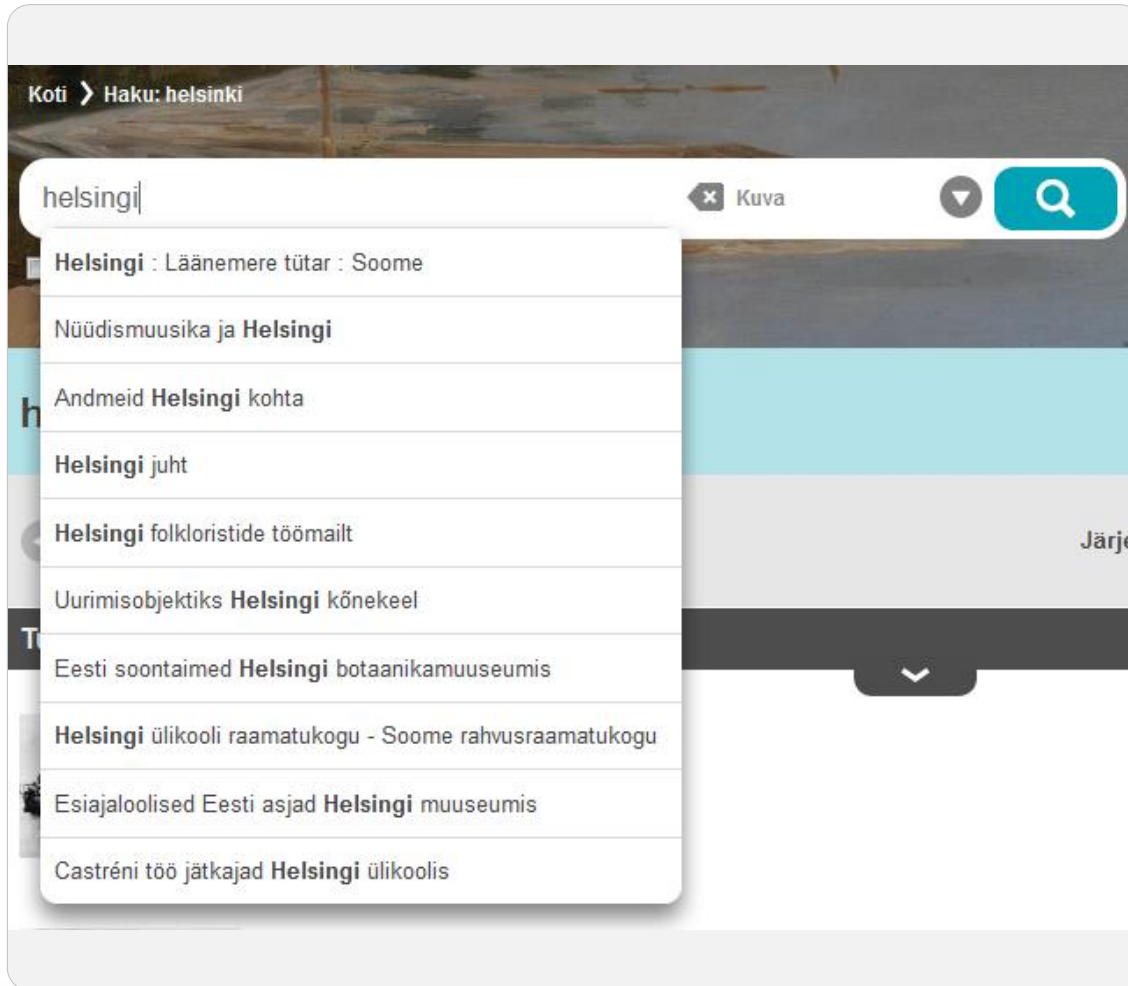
Koti 〉 Haku: helsinki

helsingi

Kuva

Helsingi : Läänemere tütar : Soome

Nüüdismuusika ja Helsingi

Andmeid Helsingi kohta

Helsingi juht

Helsingi folkloristide töömailt

Uurimisobjektiks Helsingi kõnekeel

Eesti soontaimed Helsingi botaanikamuuseumis

Helsingi ülikooli raamatukogu - Soome rahvusraamatukogu

Esiajaloolised Eesti asjad Helsingi muuseumis

Castréni töö jätkajad Helsingi ülikoolis

h

Järj

T